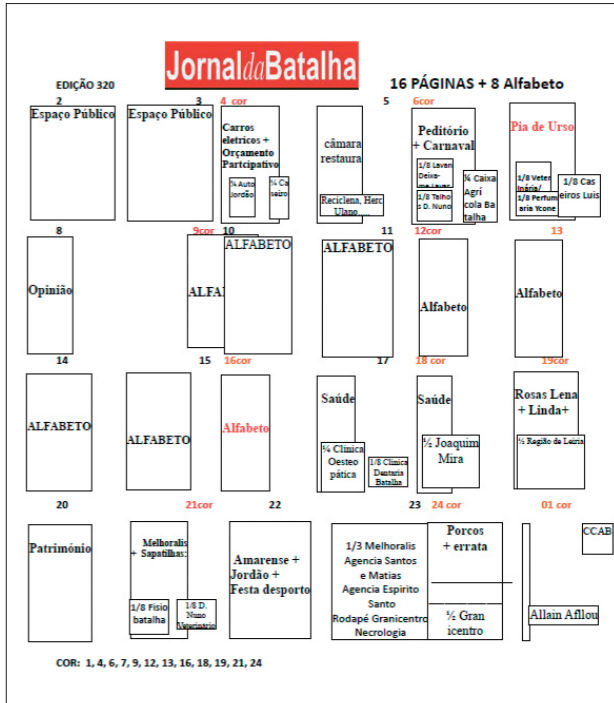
JornaldaBatalha

EDIÇÃO 320

16 PÁGINAS + 8 Alfabeto

2
Espaço Público

3
Espaço Público

4 cor
Carros eletricos + Orçamento Participativo
¼ Auto Jordão
¼ Ca seiro

5
câmara restaura
Reciclena, Herc Ulano ...

6cor
Peditório + Carnaval
1/8 Lavan Deixa-me Lavar
1/8 Talho s D. Nuno
¼ Caixa Agrí cola Ba talha

Pia de Urso
1/8 Veter inária/
1/8 Perfum aria Ycone
1/8 Cas eiros Luis

8
Opinião

9cor
ALFA

10
ALFABETO

11
ALFABETO

12cor
Alfabeto

13
Alfabeto

14
ALFABETO

15
ALFABETO

16cor
Alfabeto

17
Saúde
¼ Clínica Oesteo pática
1/8 Clínica Dentaria Batalha

18 cor
Saúde
½ Joaquim Mira

19cor
Rosas Lena + Linda+
½ Região de Leiria

20
Património

21cor
Melhoralis + Sapatilhas:
1/8 Fisio batalha
1/8 D. Nuno Veterinario

22
Amarense + Jordão + Festa desporto

23
1/3 Melhoralis
Agencia Santos e Matias
Agencia Espirito Santo
Rodapé Granicentro
Necrologia

24 cor
Porcos + errata
½ Gran icentro

01 cor
Allain Afflou

CCAB

COR: 1, 4, 6, 7, 9, 12, 13, 16, 18, 19, 21, 24